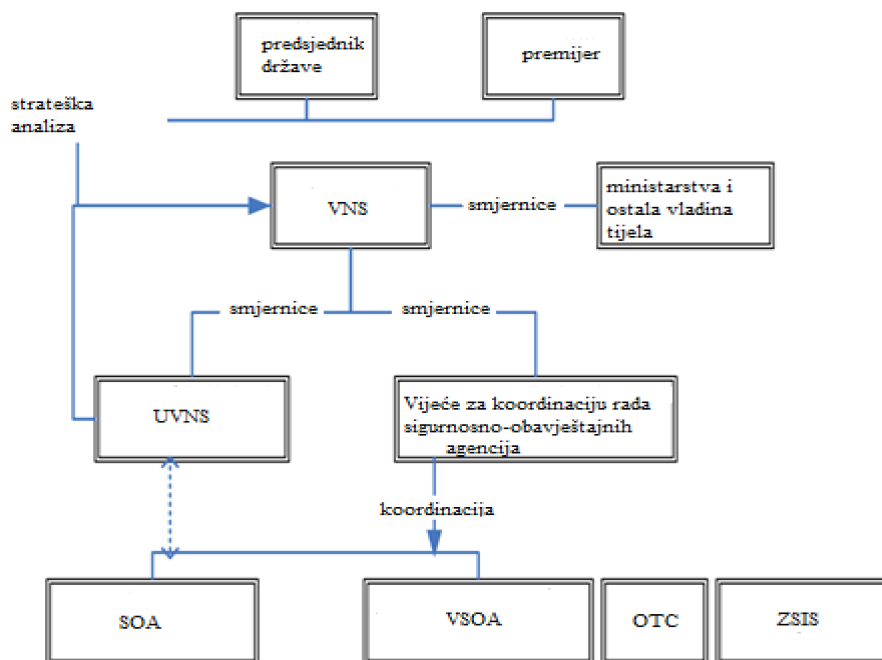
predsjednik države

premijer

strateška analiza

VNS

smjernice

ministarstva i ostala vladina tijela

smjernice

smjernice

UVNS

Vijeće za koordinaciju rada sigurnosno-obavještajnih agencija

koordinacija

SOA

VSOA

OTC

ZSIS